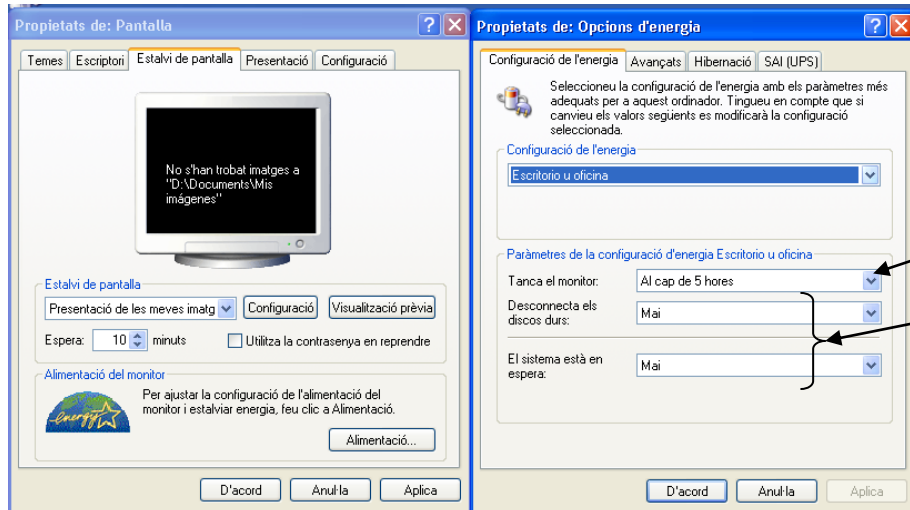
Propietats de: Pantalla

Temes | Escriptori | Estalvi de pantalla | Presentació | Configuració

No s'han trobat imatges a "D:\Documents\Mis imágenes"

Estalvi de pantalla

Presentació de les meves imatg

Configuració

Visualització prèvia

Espera: 10 minuts

Utilitza la contrasenya en reprendre

Alimentació del monitor

energy

Per ajustar la configuració de l'alimentació del monitor i estalviar energia, feu clic a Alimentació.

Alimentació...

D'acord | Anul·la | Aplica

Propietats de: Opcions d'energia

Configuració de l'energia | Avançats | Hibernació | SAI (UPS)

Seleccioneu la configuració de l'energia amb els paràmetres més adequats per a aquest ordinador. Tingueu en compte que si canvieu els valors següents es modificarà la configuració seleccionada.

Configuració de l'energia

Escritorio u oficina

Paràmetres de la configuració d'energia Escritorio u oficina

Tanca el monitor: Al cap de 5 hores

Desconnecta els discos durs: Mai

El sistema està en espera: Mai

D'acord | Anul·la | Aplica